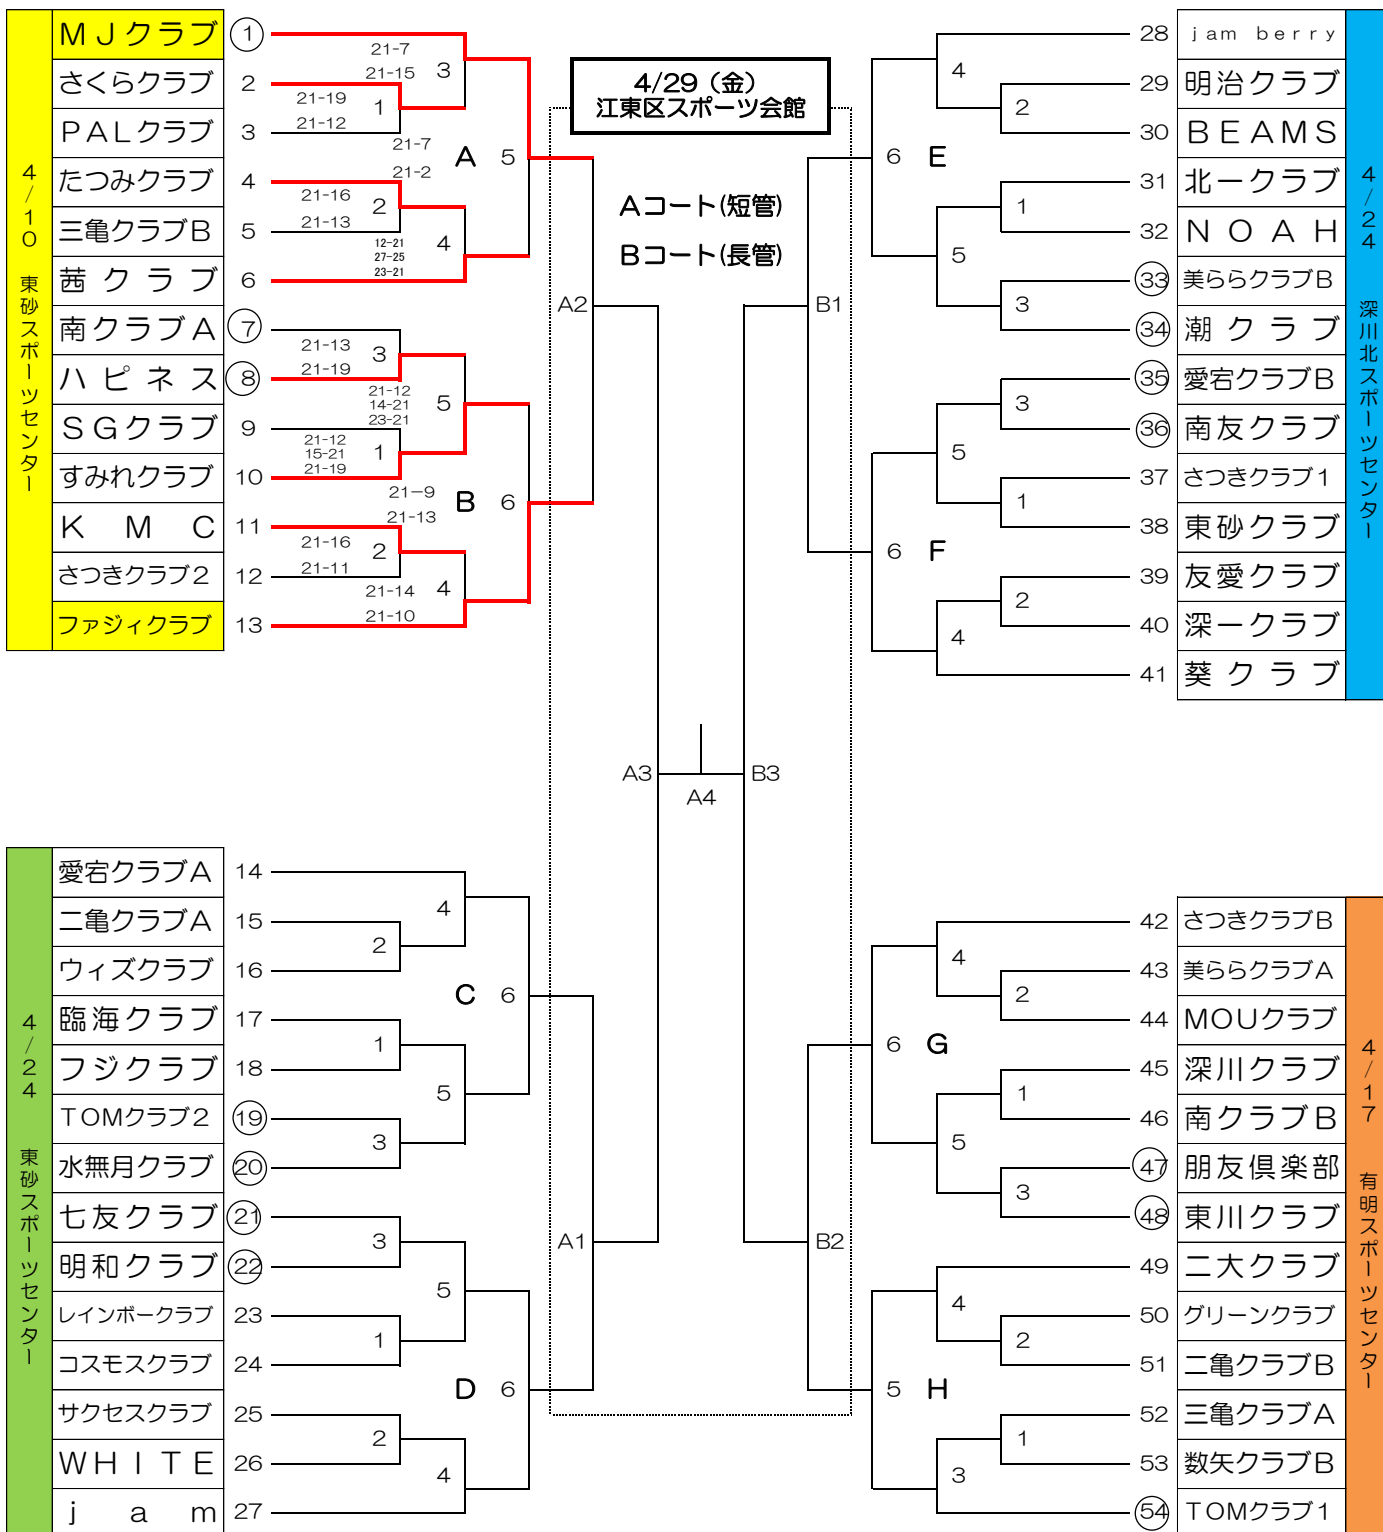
4/10 東砂スポーツセンター

| | |
|---|---|
| MJクラブ | ① |
| さくらクラブ | 2 |
| PALクラブ | 3 |
| たつみクラブ | 4 |
| 三亀クラブB | 5 |
| 茜クラブ | 6 |
| 南クラブA | ⑦ |
| ハピネス | ⑧ |
| SGクラブ | 9 |
| すみれクラブ | 10 |
| KMC | 11 |
| さつきクラブ2 | 12 |
| ファジィクラブ | 13 |

21-7
21-15
3
21-19
21-12
1
21-7
21-2
A 5
21-16
21-13
2
12-21
27-25
23-21
4
21-13
21-19
3
21-12
14-21
23-21
5
21-12
15-21
21-19
1
21-9
21-13
B 6
21-16
21-11
2
21-14
21-10
4

4/29（金）
江東区スポーツ会館

Aコート(短管)
Bコート(長管)

A2
B1
A3
A4
B3
A1
B2

28 jam berry
29 明治クラブ
30 BEAMS
31 北ークラブ
32 NOAH
33 美ららクラブB
34 潮クラブ
35 愛宕クラブB
36 南友クラブ
37 さつきクラブ1
38 東砂クラブ
39 友愛クラブ
40 深ークラブ
41 葵クラブ

4/24 深川北スポーツセンター

4
2
6 E
1
5
3
3
5
1
6 F
2
4

4/24 東砂スポーツセンター

| | |
|---|---|
| 愛宕クラブA | 14 |
| 二亀クラブA | 15 |
| ウィズクラブ | 16 |
| 臨海クラブ | 17 |
| フジクラブ | 18 |
| TOMクラブ2 | ⑲ |
| 水無月クラブ | ⑳ |
| 七友クラブ | ㉑ |
| 明和クラブ | ㉒ |
| レインボークラブ | 23 |
| コスモスクラブ | 24 |
| サクセスクラブ | 25 |
| WHITE | 26 |
| jam | 27 |

4
2
C 6
1
5
3
3
5
1
D 6
2
4

42 さつきクラブB
43 美ららクラブA
44 MOUクラブ
45 深川クラブ
46 南クラブB
47 朋友倶楽部
48 東川クラブ
49 二大クラブ
50 グリーンクラブ
51 二亀クラブB
52 三亀クラブA
53 数矢クラブB
54 TOMクラブ1

4/17 有明スポーツセンター

4
2
6 G
1
5
3
4
2
5 H
1
3